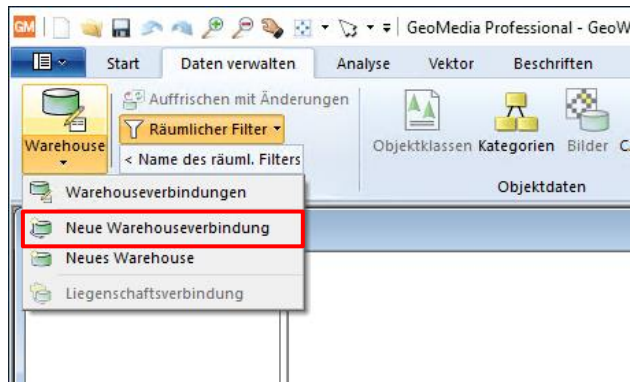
GM GeoMedia Professional - GeoW

Start
Daten verwalten
Analyse
Vektor
Beschriften

Warehouse
Auffrischen mit Änderungen
Räumlicher Filter
< Name des räuml. Filters
Objektklassen
Kategorien
Bilder
C
Objektdaten

Warehouseverbindungen
Neue Warehouseverbindung
Neues Warehouse
Liegenschaftsverbindung